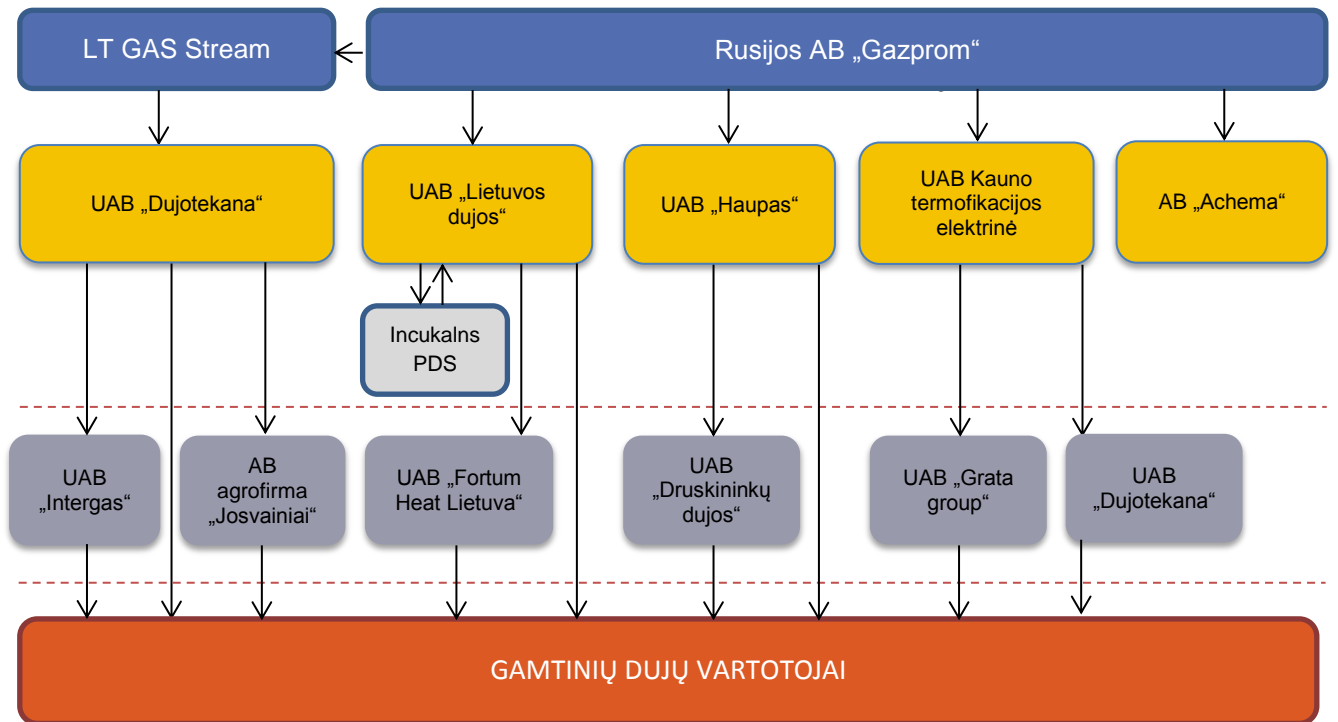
LT GAS Stream

Rusijos AB „Gazprom“

UAB „Dujotekana“

UAB „Lietuvos dujos“

UAB „Haupas“

UAB Kauno termofikacijos elektrinė

AB „Achema“

Incukalns PDS

UAB „Intergas“

AB agrofirma „Josvainiai“

UAB „Fortum Heat Lietuva“

UAB „Druskininkų dujos“

UAB „Grata group“

UAB „Dujotekana“

GAMTINIŲ DUJŲ VARTOTOJAI